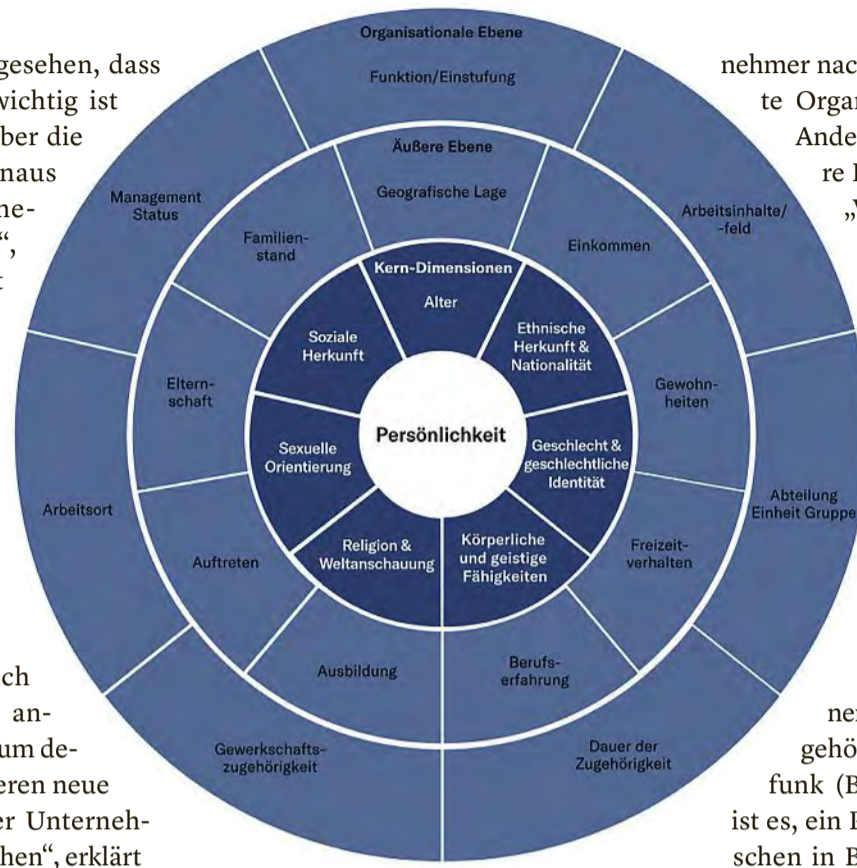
gesehen, dass wichtig ist über die naus ne- ", t

ch an- um de- eren neue er Unterneh- hen", erklärt

nehmer nac te Orga Ande re "

ne gehö funk (B ist es, ein schen in E

Organisationale Ebene

Funktion/Einstufung

Management Status

Arbeitsinhalte/ -feld

Arbeitsort

Abteilung Einheit Gruppe

Gewerkschaftszugehörigkeit

Dauer der Zugehörigkeit

Äußere Ebene

Geografische Lage

Familienstand

Einkommen

Elternschaft

Gewohnheiten

Auftreten

Freizeitverhalten

Ausbildung

Berufserfahrung

Kern-Dimensionen

Alter

Soziale Herkunft

Ethnische Herkunft & Nationalität

Sexuelle Orientierung

Geschlecht & geschlechtliche Identität

Religion & Weltanschauung

Körperliche und geistige Fähigkeiten

Persönlichkeit